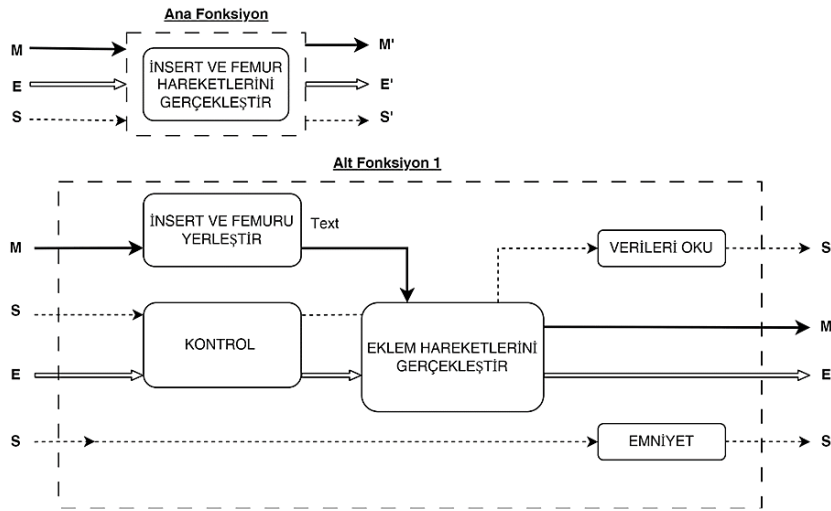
Ana Fonksiyon

M

E

S

İNSERT VE FEMUR HAREKETLERİNİ GERÇEKLEŞTİR

M'

E'

S'

Alt Fonksiyon 1

M

S

E

S

İNSERT VE FEMURU YERLEŞTİR

Text

KONTROL

EKLEM HAREKETLERİNİ GERÇEKLEŞTİR

VERİLERİ OKU

EMNİYET

S

M

E

S